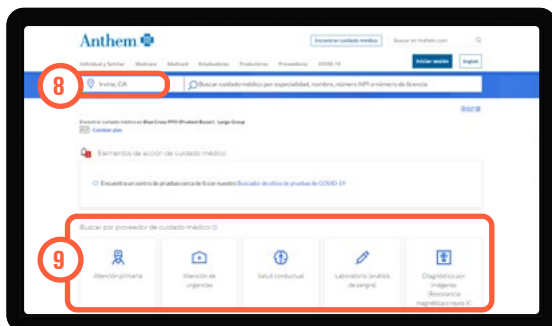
Anthem

Encontrar cuidado médico | Buscar en Anthem.com

Individual y familiar | Medicare | Medicaid | Empleadores | Productores | Proveedores | COVID-19

Iniciar sesión | English

8

Irvine, CA

Buscar cuidado médico por especialidad, nombre, número NPI o número de licencia

Encontrar cuidado médico en Blue Cross PPO (Prudent Buyer) - Large Group

Cambiar plan

Elementos de acción de cuidado médico

Encuentra un centro de pruebas cerca de ti con nuestro Buscador de sitios de pruebas de COVID-19

Buscar por proveedor de cuidado médico

9

Atención primaria

Atención de urgencias

Salud conductual

Laboratorio (análisis de sangre)

Diagnóstico por imágenes (Resonancia magnética o rayos X)